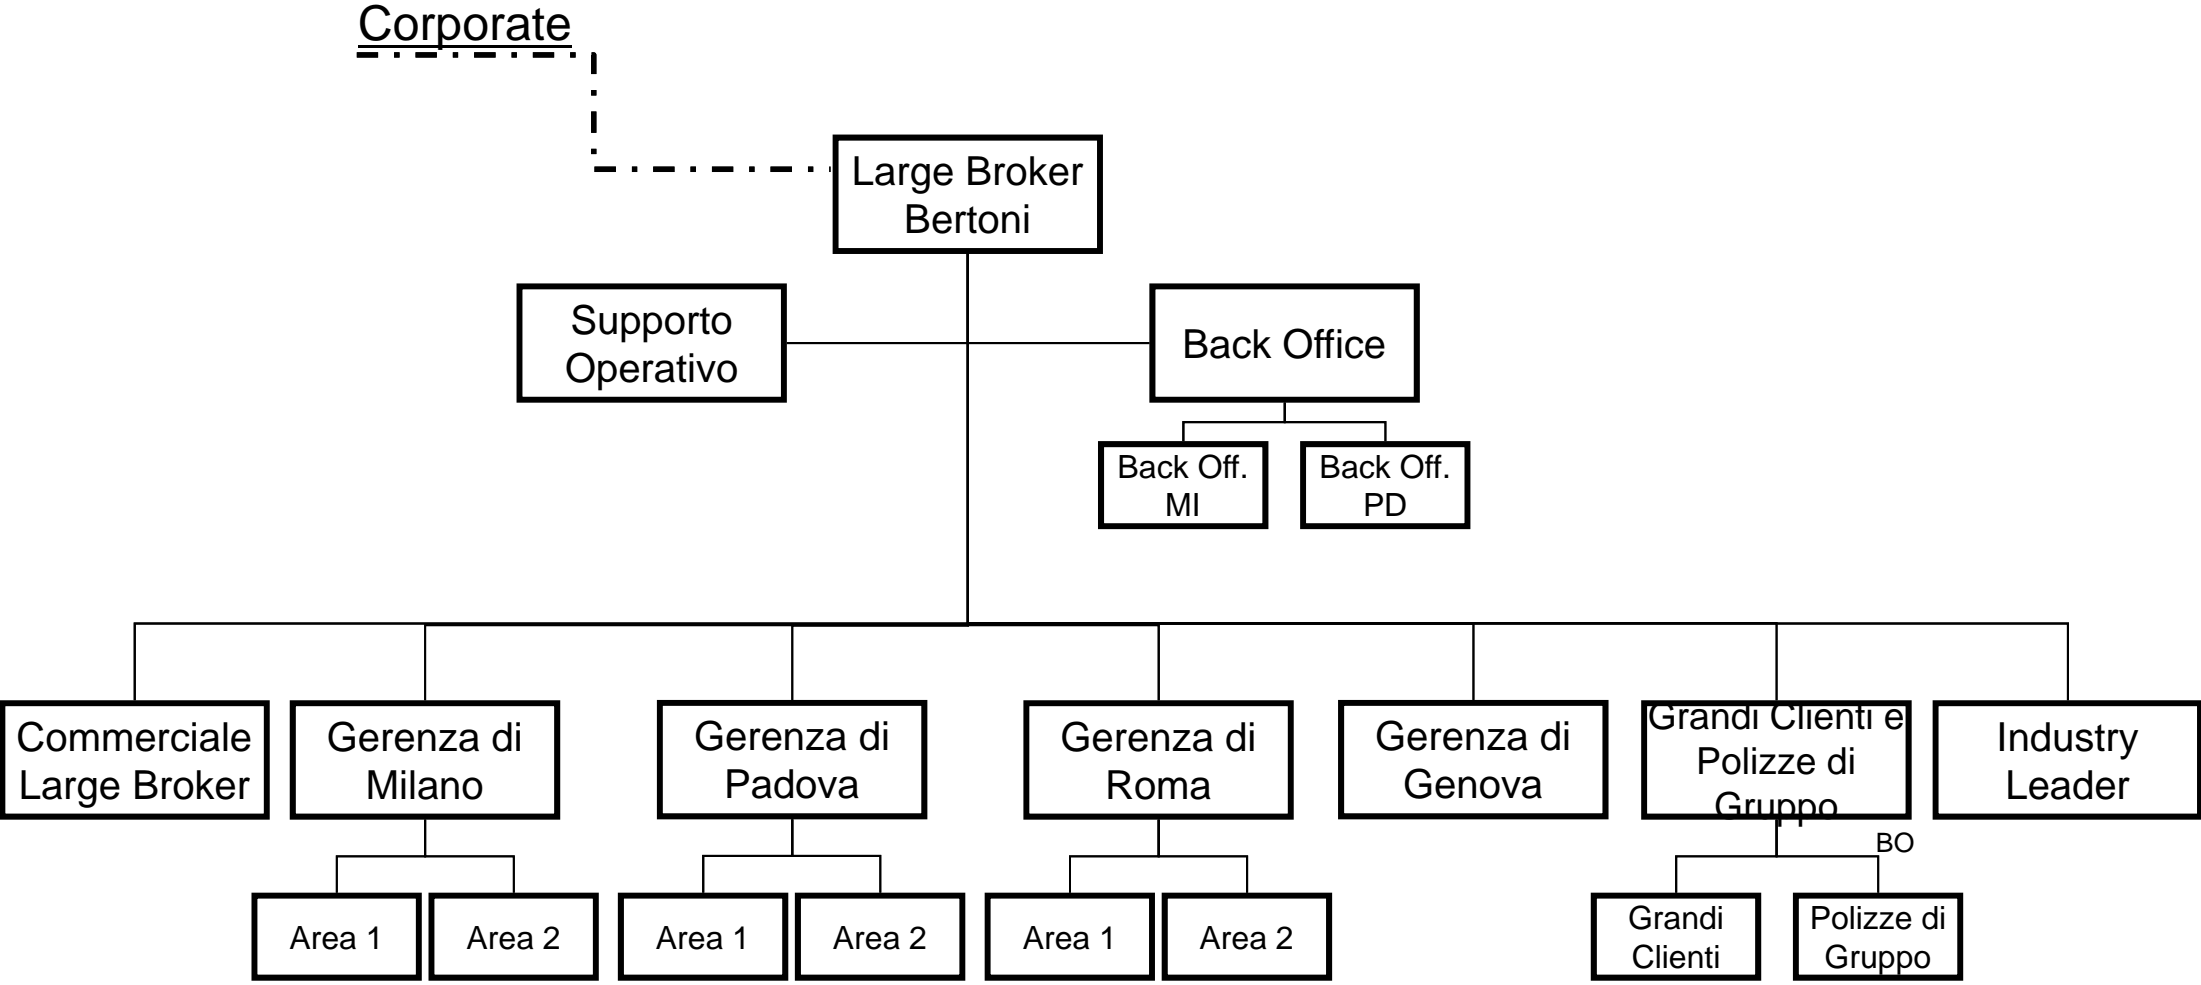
Corporate

Large Broker Bertoni

Supporto Operativo

Back Office

Back Off. MI

Back Off. PD

Commerciale Large Broker

Gerenza di Milano

Gerenza di Padova

Gerenza di Roma

Gerenza di Genova

Grandi Clienti e Polizze di Gruppo

Industry Leader

Area 1

Area 2

Area 1

Area 2

Area 1

Area 2

BO

Grandi Clienti

Polizze di Gruppo